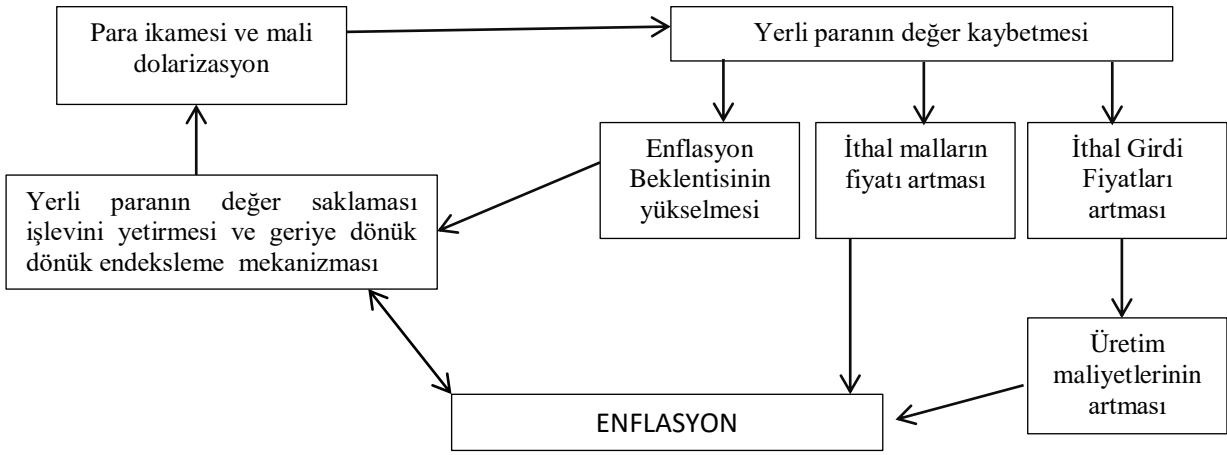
Para ikamesi ve mali dolarizasyon

Yerli paranın değer kaybetmesi

Enflasyon Beklentisinin yükselmesi

İthal malların fiyatı artması

İthal Girdi Fiyatları artması

Yerli paranın değer saklaması işlevini yetirmesi ve geriye dönük dönük endeksleme mekanizması

Üretim maliyetlerinin artması

ENFLASYON